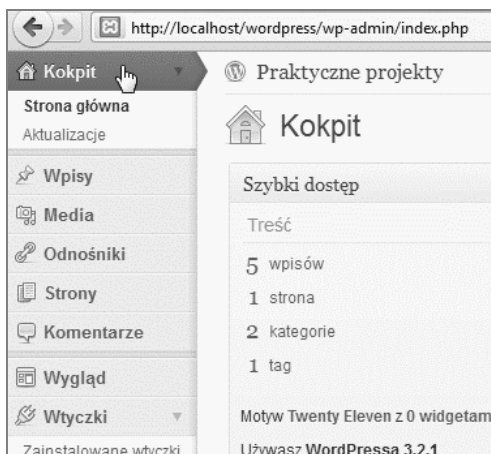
http://localhost/wordpress/wp-admin/index.php

Kokpit

Strona główna
Aktualizacje

Wpisy
Media
Odnośniki
Strony
Komentarze
Wygląd
Wtyczki
Zainstalowane wtyczki

Praktyczne projekty

Kokpit

Szybki dostęp

Treść

5 wpisów
1 strona
2 kategorie
1 tag

Motyw Twenty Eleven z 0 widgetam

Używasz WordPressa 3.2.1